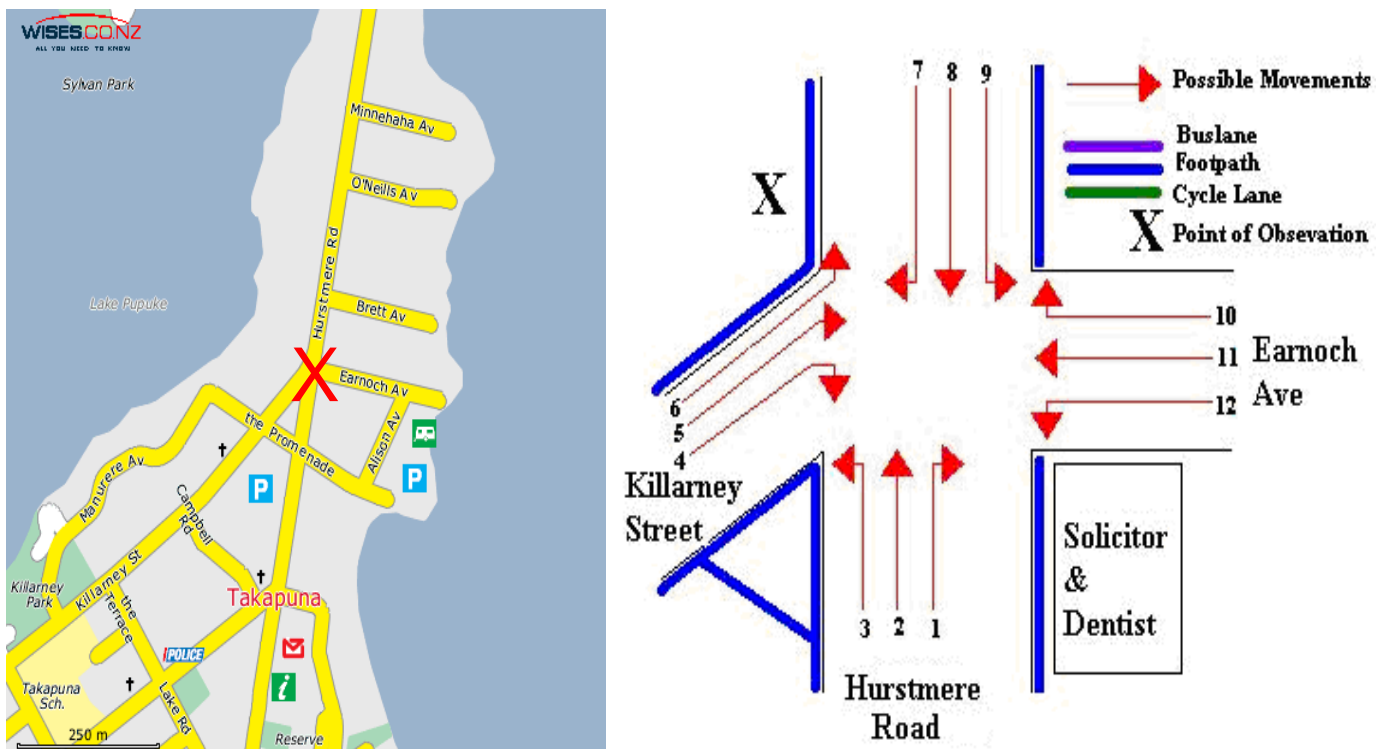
WISES.CO.NZ
ALL YOU NEED TO KNOW

Sylvan Park
Minnehaha Av
O'Neills Av
Hurstmere Rd
Lake Pupuke
Brett Av
X
Earnoch Av
the Promenade
Alison Av
Manurere Av
Campbell Rd
P
P
Killarney Park
Killarney St
the Terrace
Takapuna
POLICE
Lake Rd
Takapuna Sch.
i
250 m
Reserve

7 8 9
Possible Movements
Buslane
Footpath
Cycle Lane
X Point of Obsevation
X
10
11
12
Earnoch Ave
6
5
4
Killarney Street
Solicitor & Dentist
3 2 1
Hurstmere Road